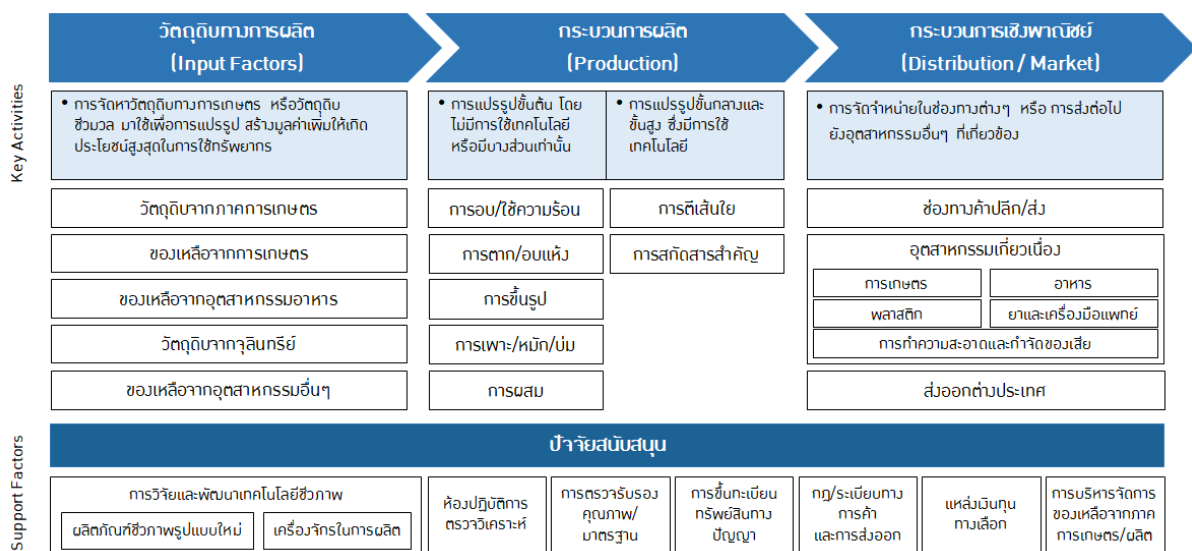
Key Activities

วัตถุดิบทางการผลิต (Input Factors)

กระบวนการผลิต (Production)

กระบวนการเชิงพาณิชย์ (Distribution / Market)

• การจัดหาวัตถุดิบทางการเกษตร หรือวัตถุดิบชีวมวล มาใช้เพื่อการแปรรูป สร้างมูลค่าเพิ่มให้เกิดประโยชน์สูงสุดในการใช้ทรัพยากร

• การแปรรูปขั้นต้น โดยไม่มีการใช้เทคโนโลยี หรือมีบางส่วนเท่านั้น

• การแปรรูปขั้นกลางและขั้นสูง ซึ่งมีการใช้เทคโนโลยี

• การจัดจำหน่ายในช่องทางต่างๆ หรือ การส่งต่อไปยังอุตสาหกรรมอื่นๆ ที่เกี่ยวข้อง

วัตถุดิบจากภาคการเกษตร

ของเหลือจากการเกษตร

ของเหลือจากอุตสาหกรรมอาหาร

วัตถุดิบจากจุลินทรีย์

ของเหลือจากอุตสาหกรรมอื่นๆ

การอบ/ใช้ความร้อน

การตาก/อบแห้ง

การขึ้นรูป

การเพาะ/หมัก/บ่ม

การผสม

การตีเส้นใย

การสกัดสารสำคัญ

ช่องทางค้าปลีก/ส่ง

อุตสาหกรรมเกี่ยวเนื่อง

การเกษตร

อาหาร

พลาสติก

ยาและเครื่องมือแพทย์

การทำความสะอาดและกำจัดของเสีย

ส่งออกต่างประเทศ

Support Factors

ปัจจัยสนับสนุน

การวิจัยและพัฒนาเทคโนโลยีชีวภาพ

ผลิตภัณฑ์ชีวภาพรูปแบบใหม่

เครื่องจักรในการผลิต

ห้องปฏิบัติการตรวจวิเคราะห์

การตรวจรับรองคุณภาพ/มาตรฐาน

การขึ้นทะเบียนทรัพย์สินทางปัญญา

กฎ/ระเบียบทางการค้าและการส่งออก

แหล่งเงินทุนทางเลือก

การบริหารจัดการของเหลือจากภาคการเกษตร/ผลิต